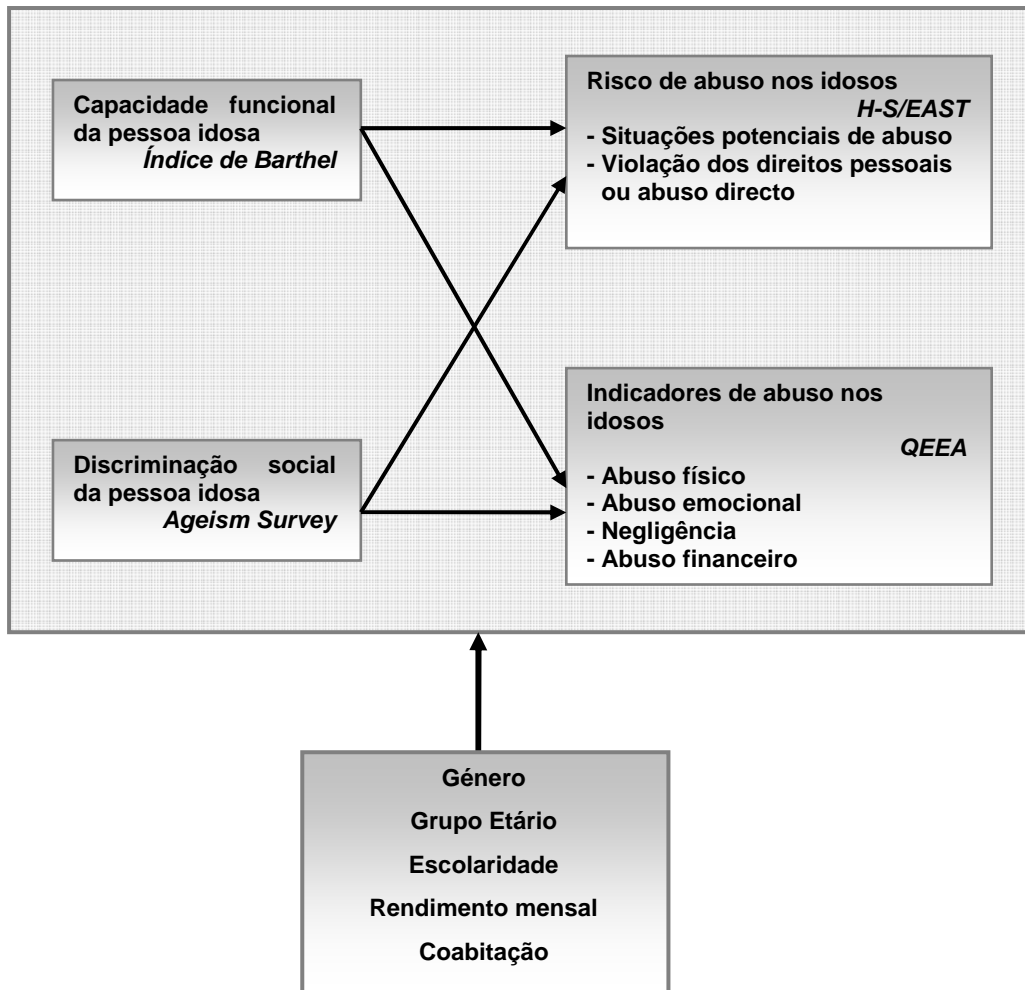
Capacidade funcional da pessoa idosa
*Índice de Barthel*

Risco de abuso nos idosos
*H-S/EAST*
- Situações potenciais de abuso
- Violação dos direitos pessoais ou abuso directo

Discriminação social da pessoa idosa
*Ageism Survey*

Indicadores de abuso nos idosos
*QEEA*
- Abuso físico
- Abuso emocional
- Negligência
- Abuso financeiro

Género
Grupo Etário
Escolaridade
Rendimento mensal
Coabitação